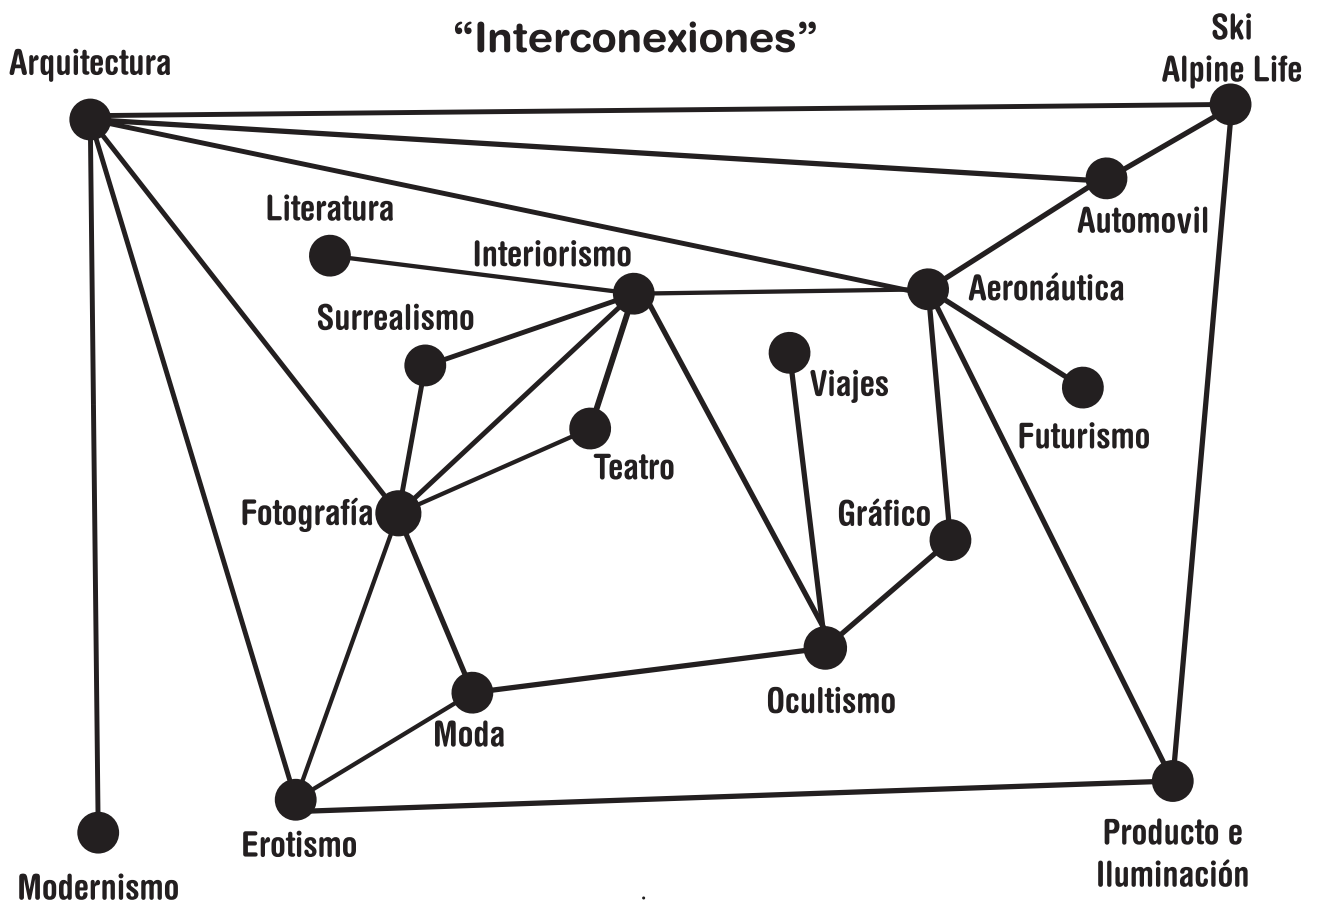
"Interconexiones"

Arquitectura

Ski
Alpine Life

Automovil

Literatura

Interiorismo

Aeronáutica

Surrealismo

Viajes

Futurismo

Teatro

Fotografía

Gráfico

Ocultismo

Moda

Erotismo

Producto e
Iluminación

Modernismo